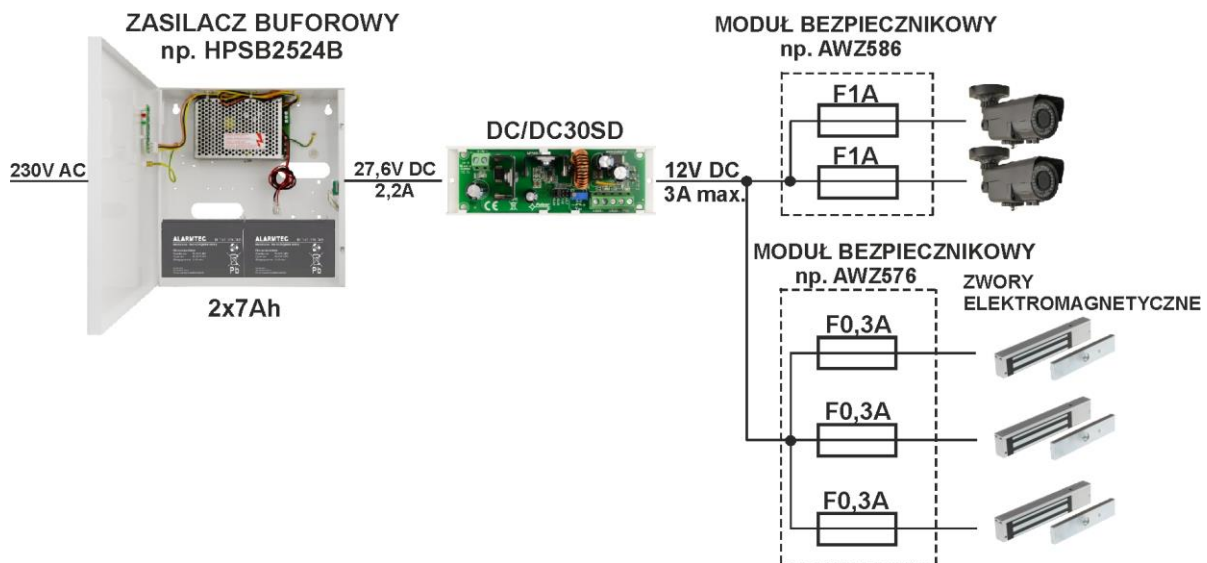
ZASILACZ BUFOROWY
np. HPSB2524B

230V AC

ALARMTEC

ALARMTEC

2x7Ah

27,6V DC
2,2A

DC/DC30SD

12V DC
3A max.

MODUŁ BEZPIECZNIKOWY
np. AWZ586

F1A

F1A

MODUŁ BEZPIECZNIKOWY
np. AWZ576

ZWORY
ELEKTROMAGNETYCZNE

F0,3A

F0,3A

F0,3A